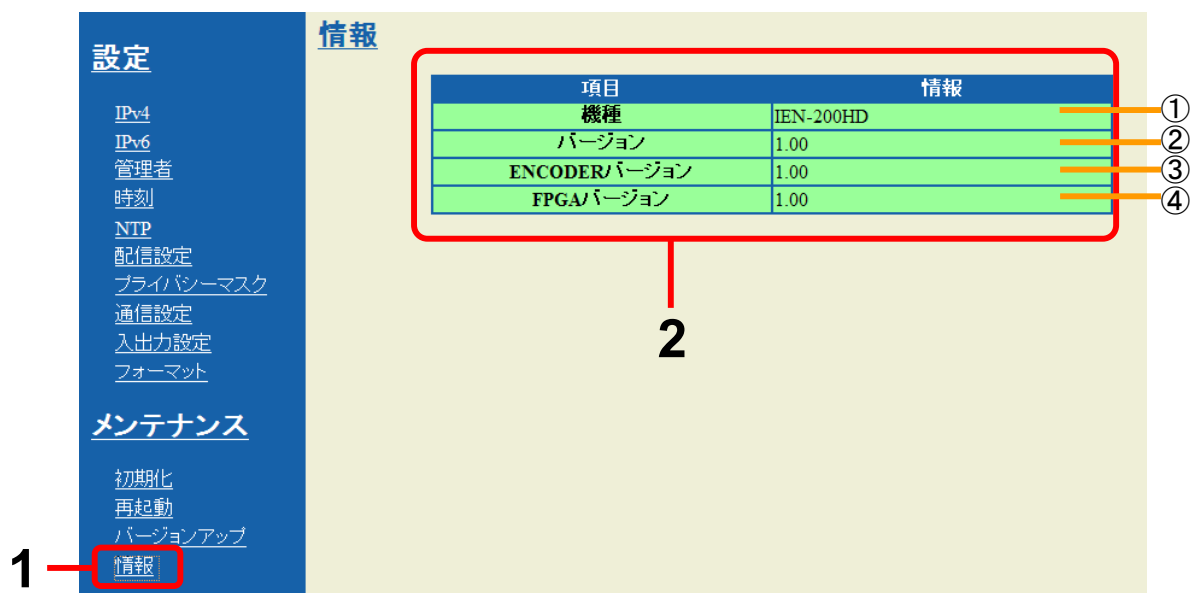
設定

IPv4
IPv6
管理者
時刻
NTP
配信設定
プライバシーマスク
通信設定
入出力設定
フォーマット

メンテナンス

初期化
再起動
バージョンアップ
情報

1

情報

| 項目 | 情報 |
|---|---|
| 機種 | IEN-200HD |
| バージョン | 1.00 |
| ENCODERバージョン | 1.00 |
| FPGAバージョン | 1.00 |

①
②
③
④

2